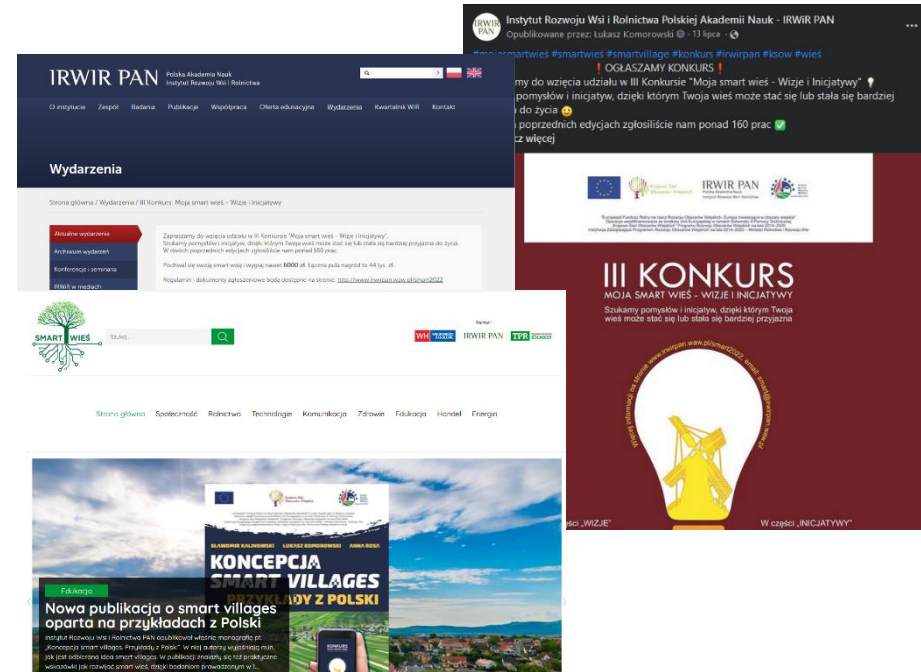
Instytut Rozwoju Wsi i Rolnictwa Polskiej Akademii Nauk - IRWiR PAN
Opublikowane przez: Łukasz Komorowski · 13 lipca ·

#mojasmartwieś #smartwieś #smartvillage #konkurs #irwirpan #ksow #wieś
❗ OGŁASZAMY KONKURS ❗
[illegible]my do wzięcia udziału w III Konkursie "Moja smart wieś - Wizje i Inicjatywy"
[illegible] pomysłów i inicjatyw, dzięki którym Twoja wieś może stać się lub stała się bardziej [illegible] do życia
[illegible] poprzednich edycjach zgłosiliście nam ponad 160 prac ✅
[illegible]z więcej

IRWIR PAN

III KONKURS
MOJA SMART WIEŚ - WIZJE I INICJATYWY
Szukamy pomysłów i inicjatyw, dzięki którym Twoja wieś może stać się lub stała się bardziej przyjazna

Więcej informacji na stronie www.irwirpan.waw.pl/smart2022, email: smart@irwirpan.waw.pl

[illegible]części „WIZJE"
W części „INICJATYWY"

IRWIR PAN Polska Akademia Nauk Instytut Rozwoju Wsi i Rolnictwa

O instytucie Zespół Badania Publikacje Współpraca Oferta edukacyjna Wydarzenia Kwartalnik WiR Kontakt

Wydarzenia

Strona główna / Wydarzenia / III Konkurs: Moja smart wieś - Wizje i Inicjatywy

Aktualne wydarzenia
Archiwum wydarzeń
Konferencje i seminaria
IRWiR w mediach

Zapraszamy do wzięcia udziału w III Konkursie "Moja smart wieś - Wizje i Inicjatywy".
Szukamy pomysłów i inicjatyw, dzięki którym Twoja wieś może stać się lub stała się bardziej przyjazna do życia.
W dwóch poprzednich edycjach zgłosiliście nam ponad 160 prac.

Podziel się swoją smart wsią i wygraj nawet 6000 zł. Łączna pula nagród to 44 tys. zł

Regulamin i dokumenty zgłoszeniowe będą dostępne na stronie: http://www.irwirpan.waw.pl/smart2022

SMART WIEŚ
Szukaj...
Partnerzy
IRWIR PAN TPR

Strona główna Społeczność Rolnictwo Technologie Komunikacja Zdrowie Edukacja Handel Energia

SŁAWOMIR KALINOWSKI ŁUKASZ KOMOROWSKI ANNA ROSA
KONCEPCJA SMART VILLAGES
PRZYKŁADY Z POLSKI

Edukacja
Nowa publikacja o smart villages oparta na przykładach z Polski
Instytut Rozwoju Wsi i Rolnictwa PAN opublikował właśnie monografię pt. „Koncepcja smart villages. Przykłady z Polski". W niej autorzy wyjaśniają min. jak jest definiowana idea smart villages. W publikacji znaląły się też praktyczne wskazówki jak rozwijać smart wieś, dzięki badaniom prowadzonym w t...